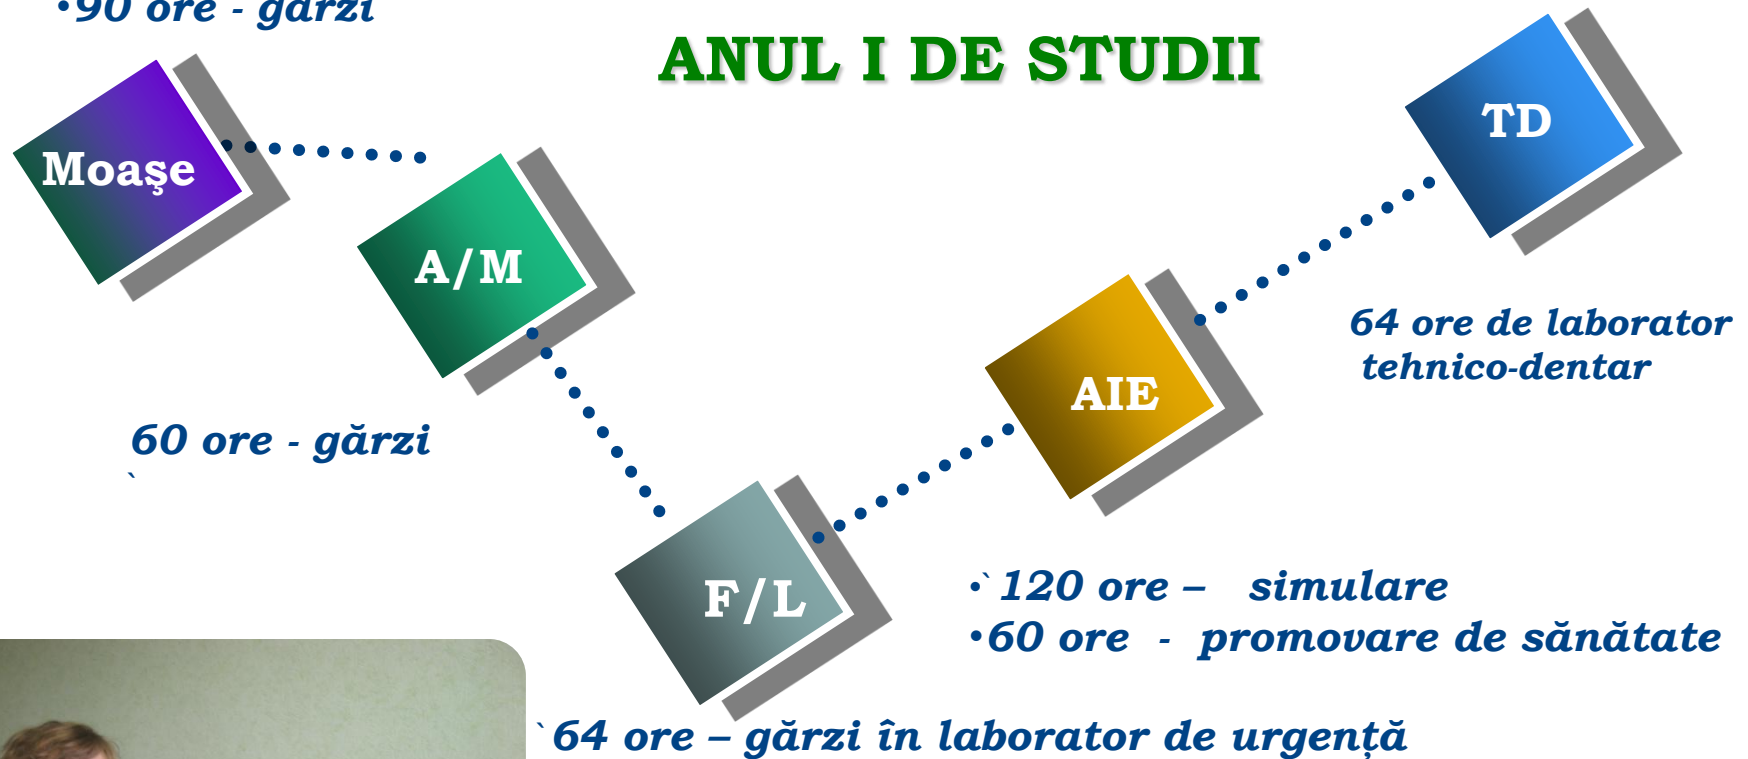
•90 ore - gărzi

ANUL I DE STUDII

Moaşe

A/M

TD

64 ore de laborator tehnico-dentar

AIE

60 ore - gărzi
`

F/L

•`120 ore – simulare
•60 ore - promovare de sănătate

`64 ore – gărzi în laborator de urgență